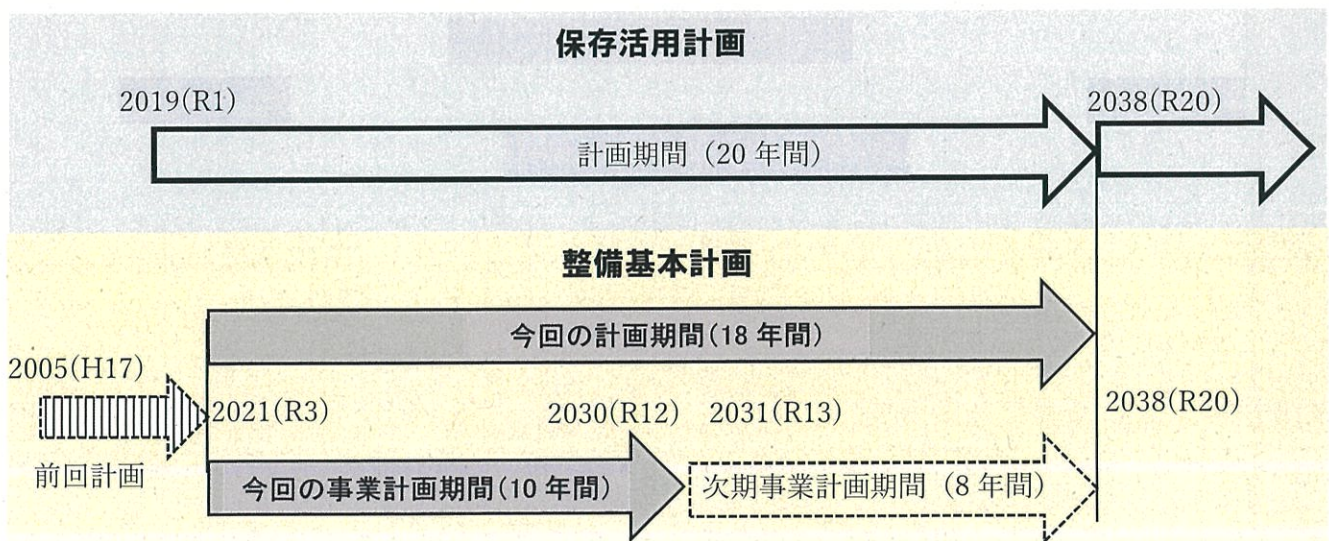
保存活用計画

2019(R1)

2038(R20)

計画期間（20 年間）

整備基本計画

今回の計画期間（18 年間）

2005(H17)

2021(R3)

前回計画

2030(R12)

2031(R13)

2038(R20)

今回の事業計画期間（10 年間）

次期事業計画期間（8 年間）